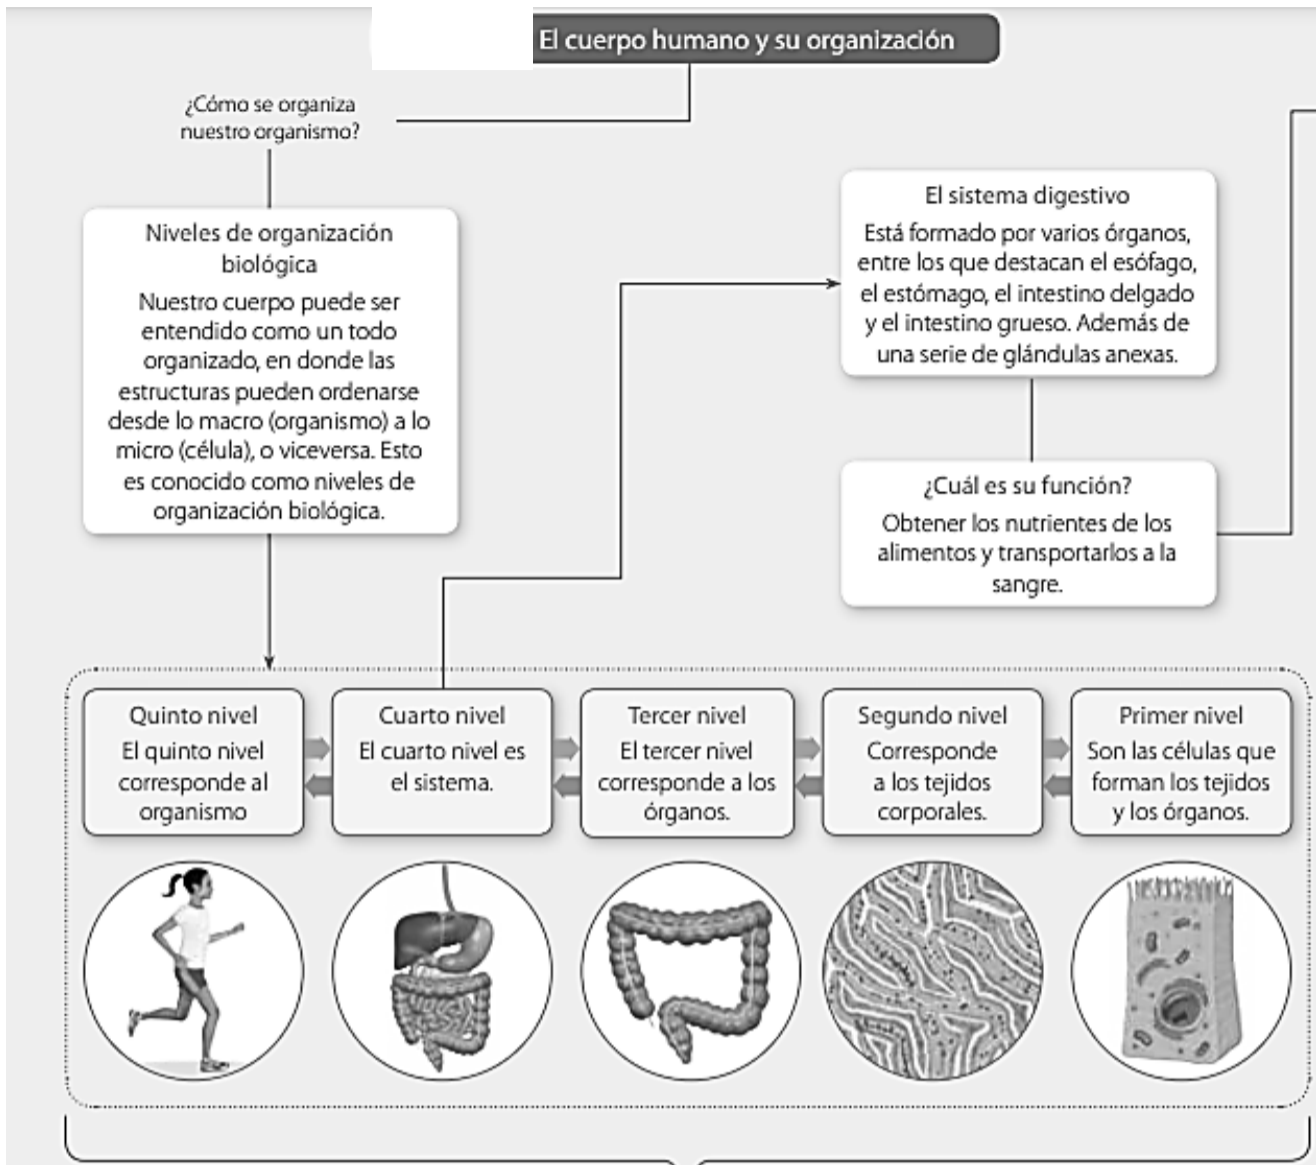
El cuerpo humano y su organización

¿Cómo se organiza nuestro organismo?

Niveles de organización biológica
Nuestro cuerpo puede ser entendido como un todo organizado, en donde las estructuras pueden ordenarse desde lo macro (organismo) a lo micro (célula), o viceversa. Esto es conocido como niveles de organización biológica.

El sistema digestivo
Está formado por varios órganos, entre los que destacan el esófago, el estómago, el intestino delgado y el intestino grueso. Además de una serie de glándulas anexas.

¿Cuál es su función?
Obtener los nutrientes de los alimentos y transportarlos a la sangre.

Quinto nivel
El quinto nivel corresponde al organismo

Cuarto nivel
El cuarto nivel es el sistema.

Tercer nivel
El tercer nivel corresponde a los órganos.

Segundo nivel
Corresponde a los tejidos corporales.

Primer nivel
Son las células que forman los tejidos y los órganos.